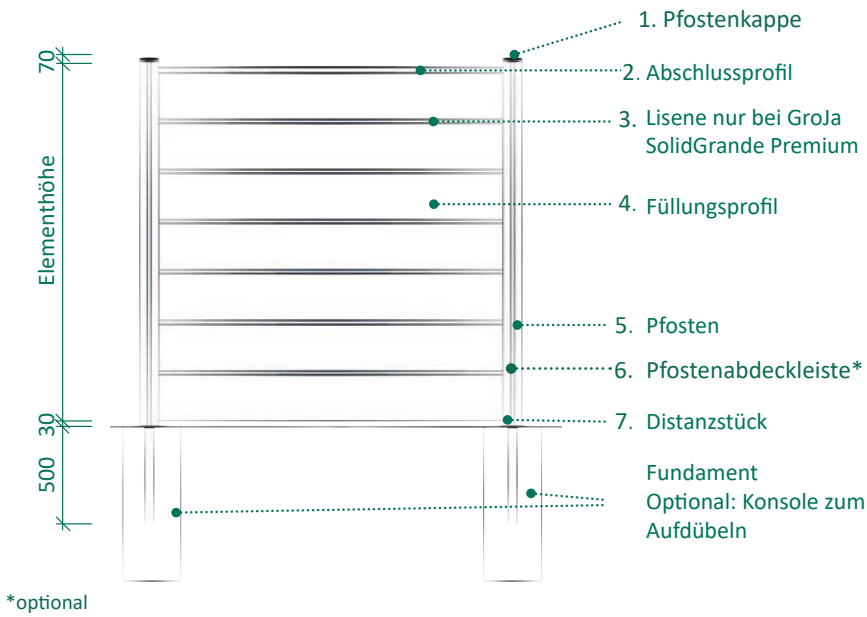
70

Elementhöhe

30

500

1. Pfostenkappe

2. Abschlussprofil

3. Lisene nur bei GroJa SolidGrande Premium

4. Füllungsprofil

5. Pfosten

6. Pfostenabdeckleiste*

7. Distanzstück

Fundament
Optional: Konsole zum Aufdübeln

*optional